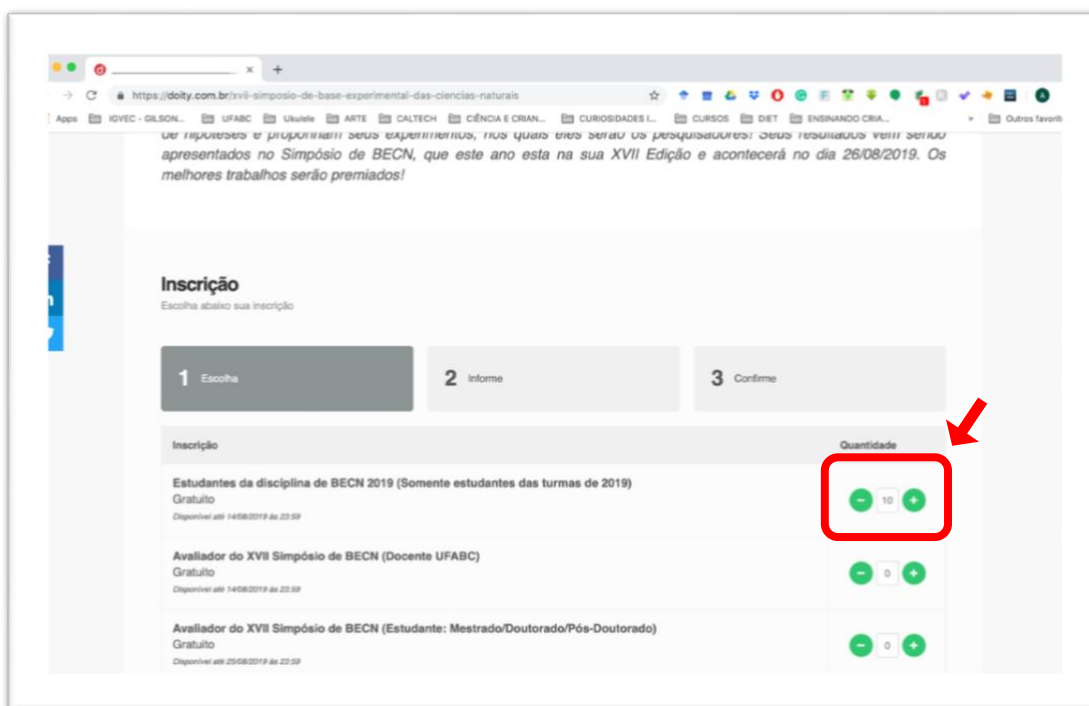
https://doity.com.br/xvii-simposio-de-base-experimental-das-ciencias-naturais

Apps IGVEC - GILSON... UFABC Ukulele ARTE CALTECH CIÊNCIA E CRIAN... CURIOSIDADES I... CURSOS DIET ENSINANDO CRIA... Outros favoritos

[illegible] seus experimentos, nos quais eles serão os pesquisadores! Seus resultados vem sendo apresentados no Simpósio de BECN, que este ano esta na sua XVII Edição e acontecerá no dia 26/08/2019. Os melhores trabalhos serão premiados!

Inscrição
Escolha abaixo sua inscrição

1 Escolha
2 Informe
3 Confirme

| Inscrição | Quantidade |
|---|---|
| Estudantes da disciplina de BECN 2019 (Somente estudantes das turmas de 2019) Gratuito Disponível até 14/08/2019 às 23:59 | 10 |
| Avaliador do XVII Simpósio de BECN (Docente UFABC) Gratuito Disponível até 14/08/2019 às 23:59 | 0 |
| Avaliador do XVII Simpósio de BECN (Estudante: Mestrado/Doutorado/Pós-Doutorado) Gratuito Disponível até 25/08/2019 às 23:59 | 0 |